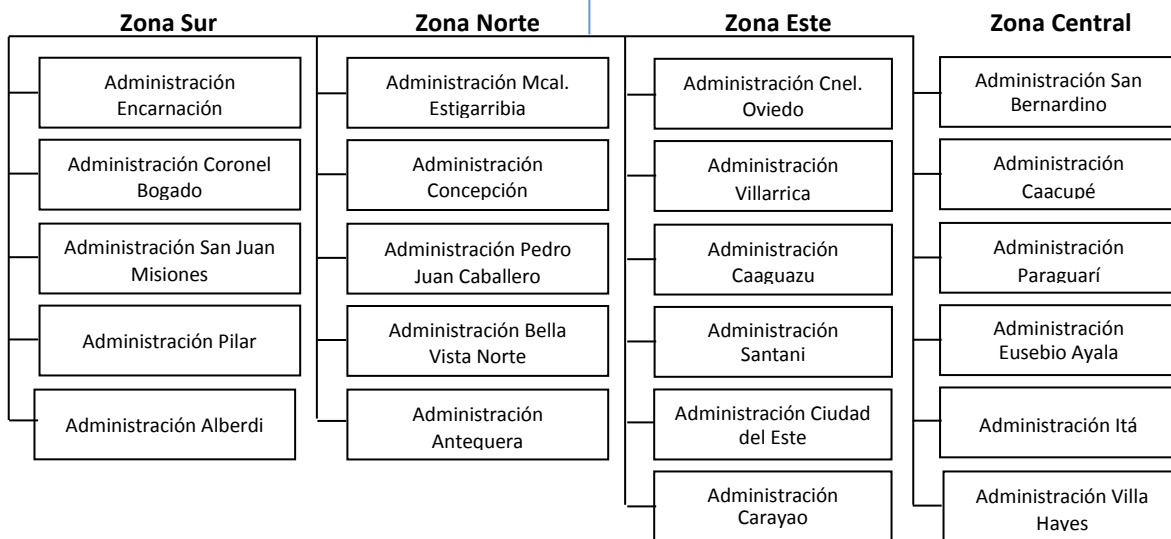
Zona Sur

Administración Encarnación

Administración Coronel Bogado

Administración San Juan Misiones

Administración Pilar

Administración Alberdi

Zona Norte

Administración Mcal. Estigarribia

Administración Concepción

Administración Pedro Juan Caballero

Administración Bella Vista Norte

Administración Antequera

Zona Este

Administración Cnel. Oviedo

Administración Villarrica

Administración Caaguazu

Administración Santani

Administración Ciudad del Este

Administración Carayao

Zona Central

Administración San Bernardino

Administración Caacupé

Administración Paraguarí

Administración Eusebio Ayala

Administración Itá

Administración Villa Hayes